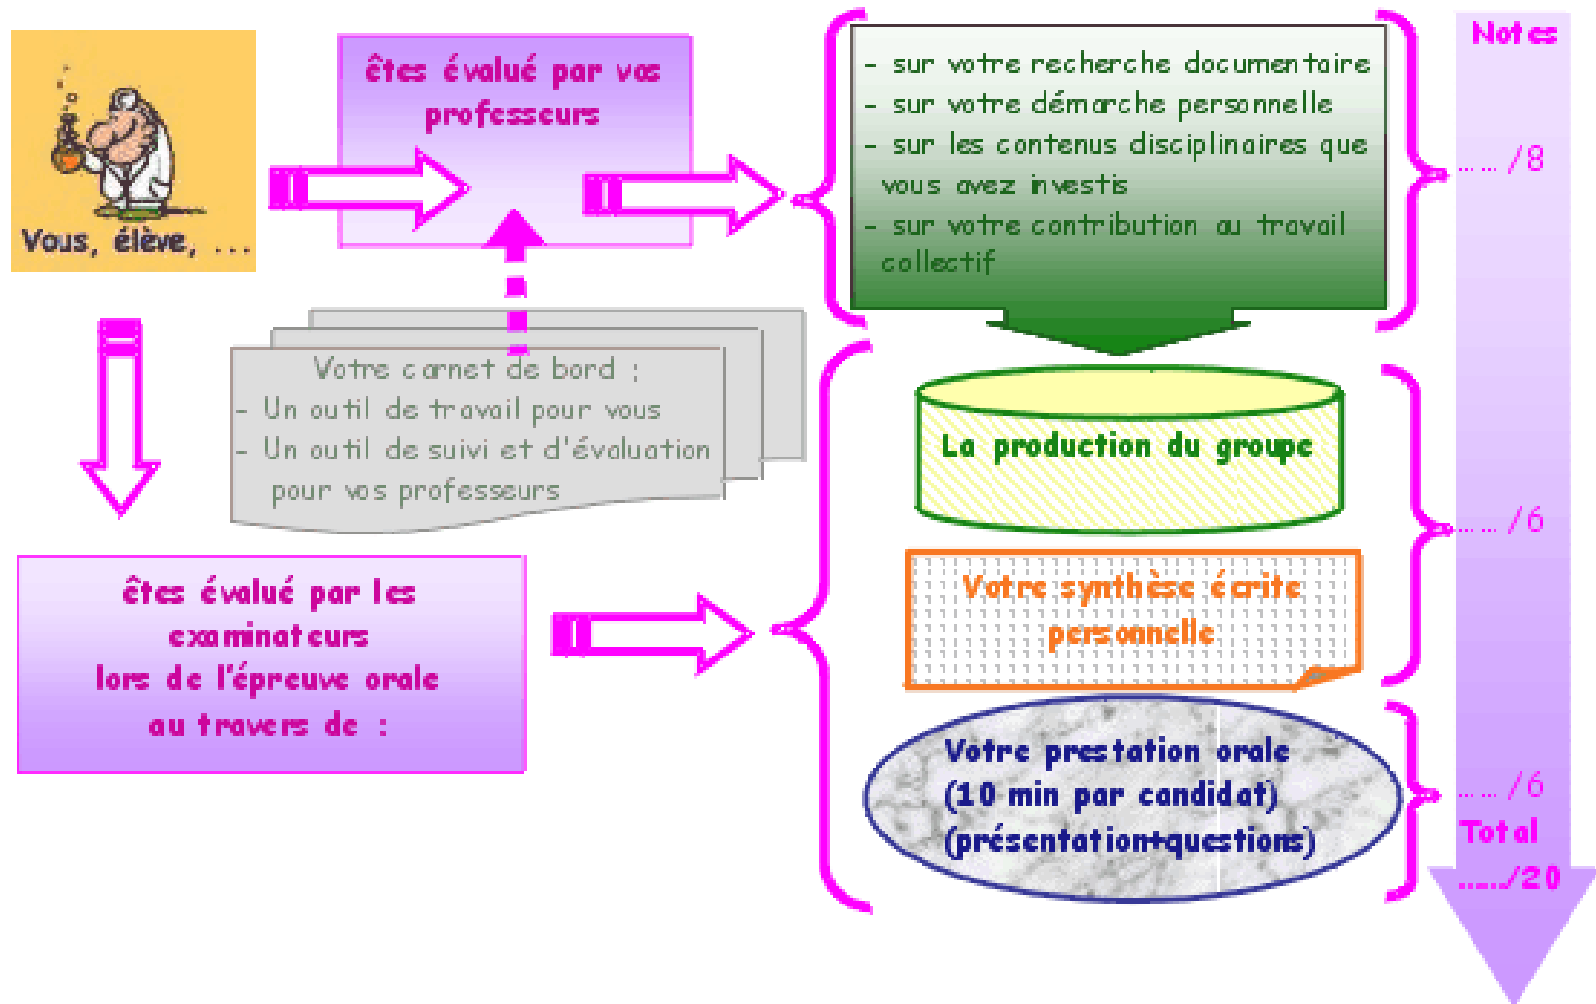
Vous, élève, ...

êtes évalué par vos professeurs

- sur votre recherche documentaire
- sur votre démarche personnelle
- sur les contenus disciplinaires que vous avez investis
- sur votre contribution au travail collectif

Notes

...... /8

Votre carnet de bord :
- Un outil de travail pour vous
- Un outil de suivi et d'évaluation pour vos professeurs

La production du groupe

...... /6

Votre synthèse écrite personnelle

êtes évalué par les examinateurs lors de l'épreuve orale au travers de :

Votre prestation orale (10 min par candidat) (présentation+questions)

...... /6

Total
...../20